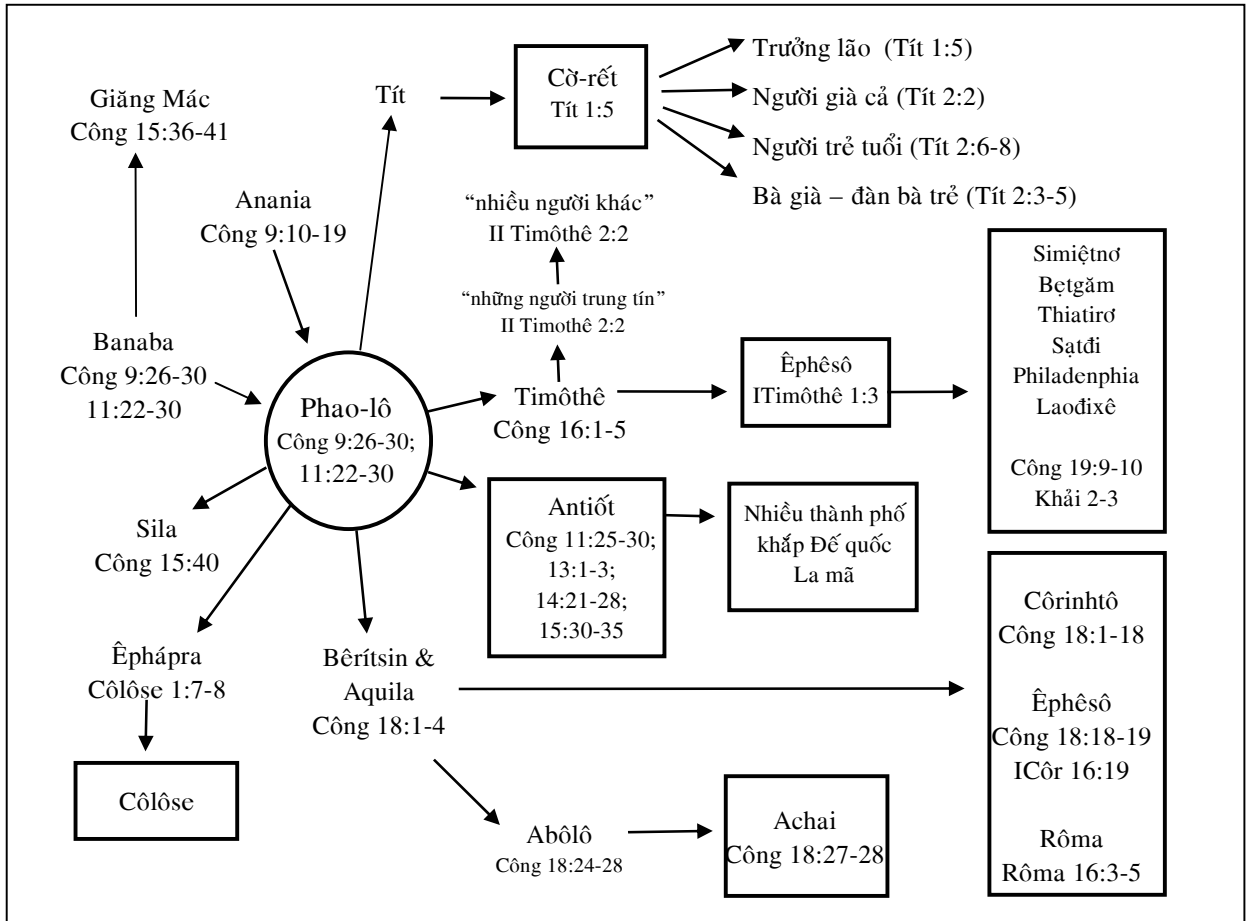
Giăng Mác
Công 15:36-41

Tít

Cờ-rết
Tít 1:5

Trưởng lão (Tít 1:5)
Người già cả (Tít 2:2)
Người trẻ tuổi (Tít 2:6-8)
Bà già – đàn bà trẻ (Tít 2:3-5)

Anania
Công 9:10-19

"nhiều người khác"
II Timôthê 2:2

"những người trung tín"
II Timôthê 2:2

Simiệtnơ
Bẹtgăm
Thiatirơ
Sạtđi
Philadenphia
Laođixê

Công 19:9-10
Khải 2-3

Banaba
Công 9:26-30
11:22-30

Phao-lô
Công 9:26-30;
11:22-30

Timôthê
Công 16:1-5

Êphêsô
ITimôthê 1:3

Sila
Công 15:40

Antiốt
Công 11:25-30;
13:1-3;
14:21-28;
15:30-35

Nhiều thành phố khắp Đế quốc La mã

Êphápra
Côlôse 1:7-8

Bêrítsin &
Aquila
Công 18:1-4

Côrinhtô
Công 18:1-18

Êphêsô
Công 18:18-19
ICôr 16:19

Rôma
Rôma 16:3-5

Côlôse

Abôlô
Công 18:24-28

Achai
Công 18:27-28